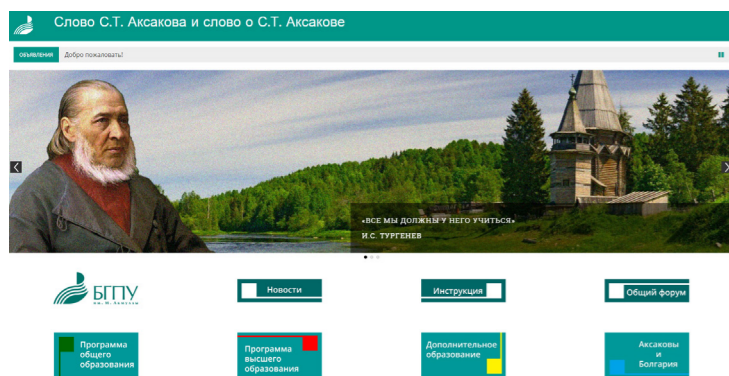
Слово С.Т. Аксакова и слово о С.Т. Аксакове

ОБЪЯВЛЕНИЯ Добро пожаловать!

«ВСЕ МЫ ДОЛЖНЫ У НЕГО УЧИТЬСЯ»
И.С. ТУРГЕНЕВ

БГПУ им. М. Акмуллы

Новости

Инструкция

Общий форум

Программа общего образования

Программа высшего образования

Дополнительное образование

Аксаковы и Болгария